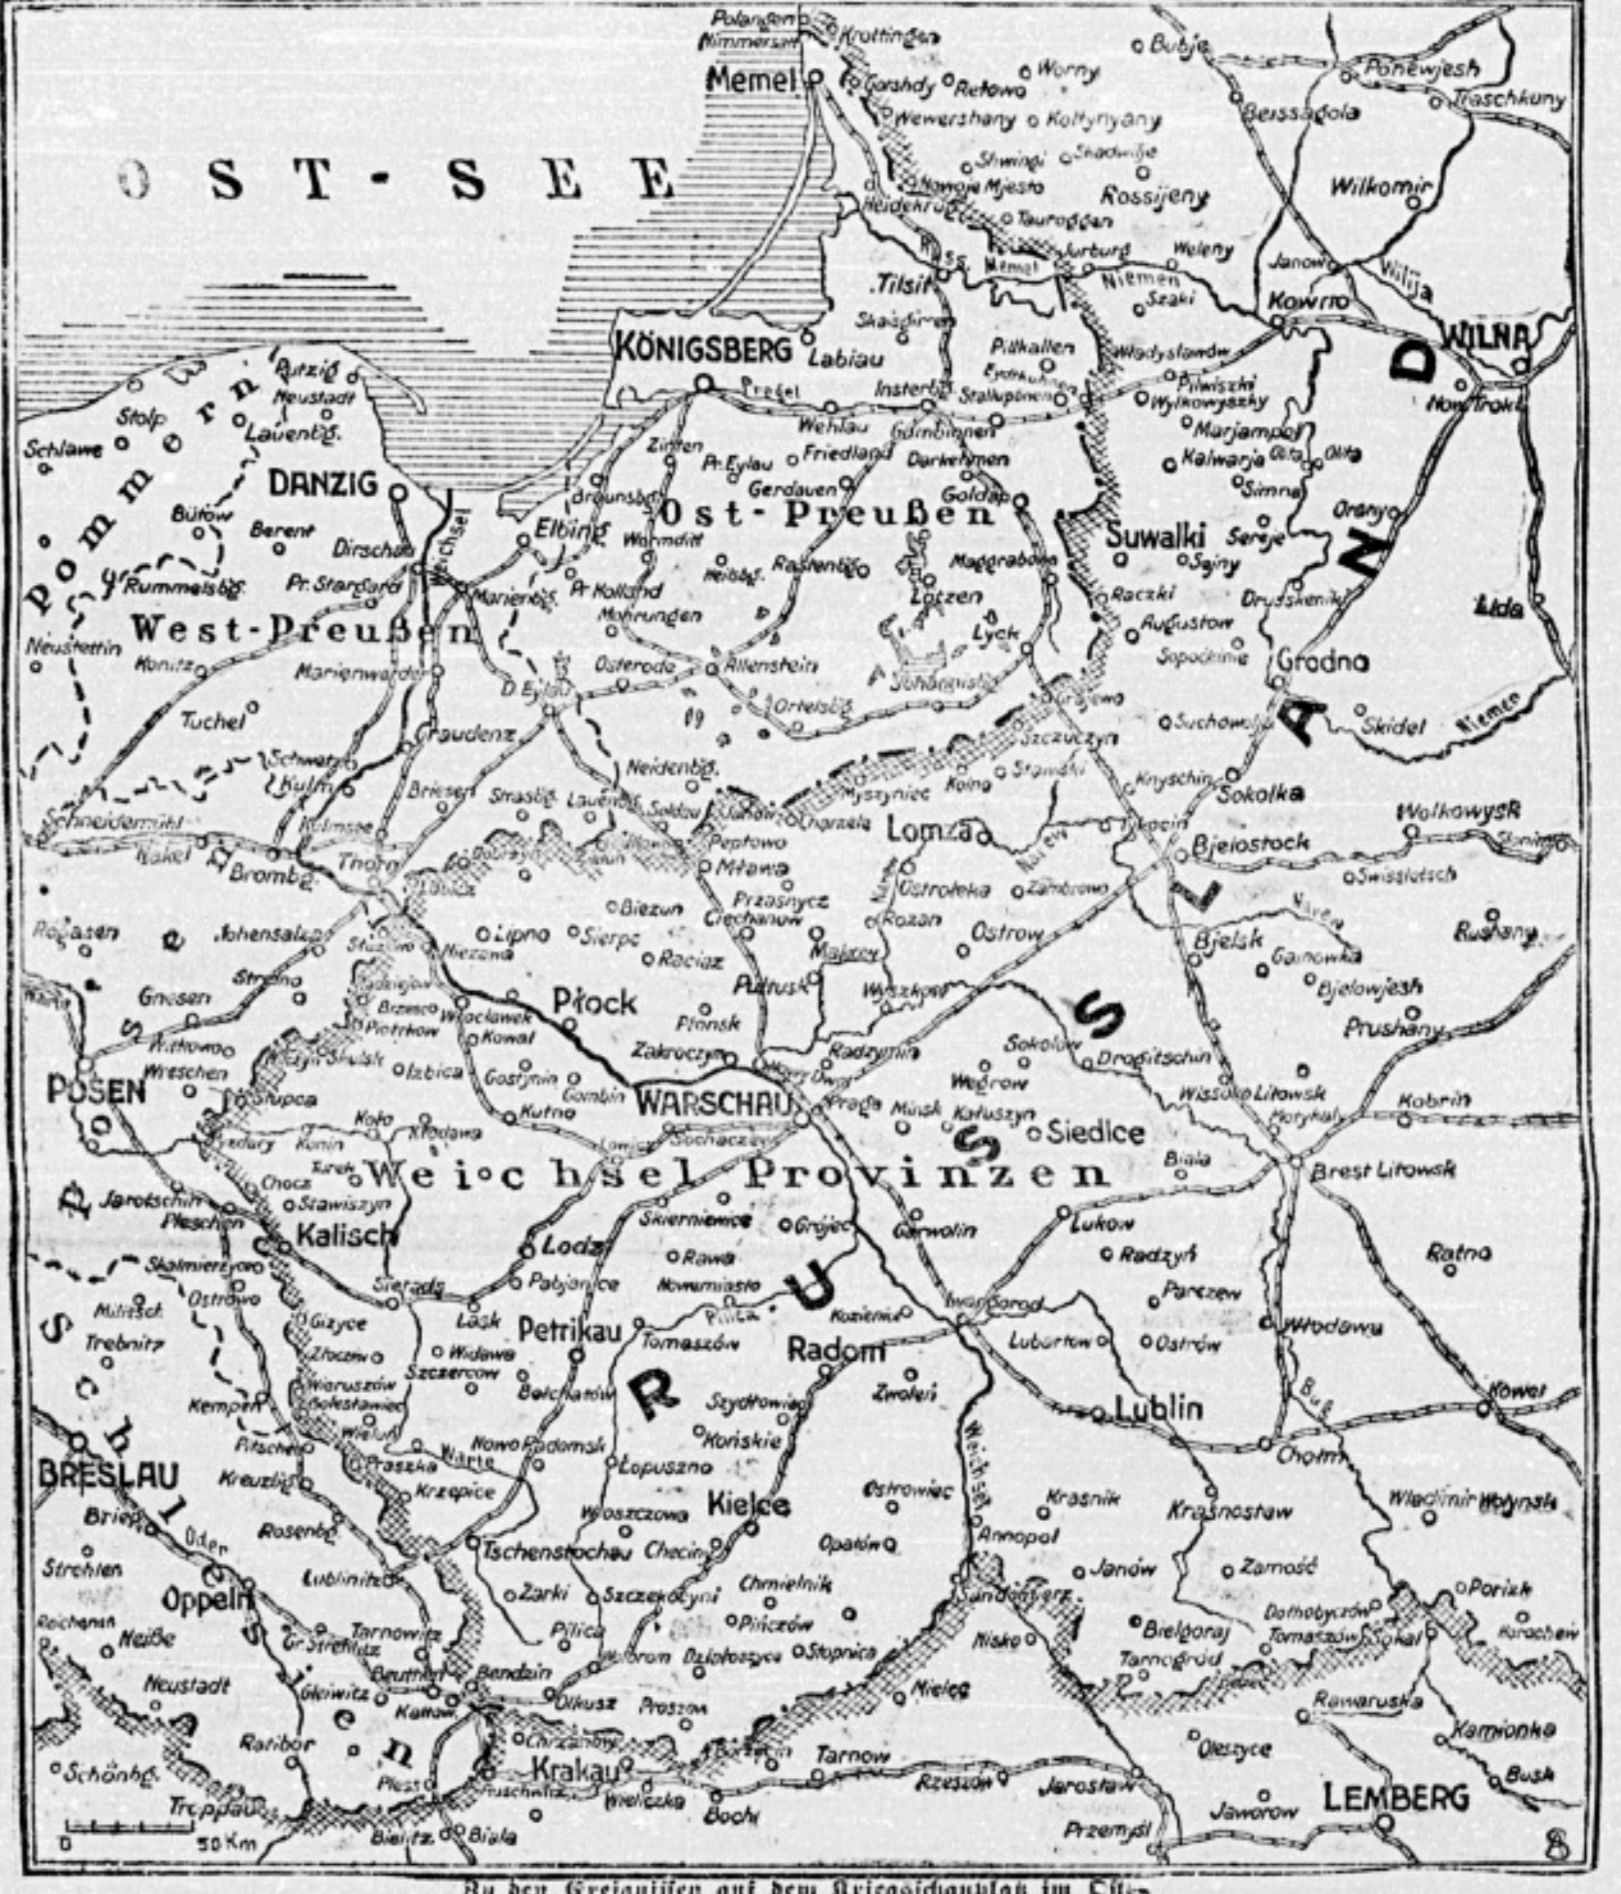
Polangen
Nimmersatt
Krottingen
Bubje
Memel
Gorshdy
Retowo
Worny
Ponewjesh
Beissagola
Traschkuny
Wewershany
Koltynyany
OST-SEE
Shwingi
Shadowije
Nowoje Mjesto
Rossijeny
Wilkomir
Heidekrug
Tauroggen
Russ
Memel
Jurburg
Weleny
Janow
Wilija
Tilsit
Niemen
Szaki
Kowno
Skaisgirren
WILNA
KÖNIGSBERG
Labiau
Pillkallen
Wladyslawow
Eydtkuhnen
Insterburg
Stallupönen
Pilwischki
Wylkowyszky
Neutroki
Pregel
Wehlau
Gumbinnen
Marjampol
Zinten
Pr. Eylau
Friedland
Darkehmen
Kalwarja
Olita
Olita
Simno
Gerdauen
Braunsbg.
Ost-Preußen
Goldap
Orany
Elbing
Wormditt
Suwalki
Sereje
Heilsbg.
Rastenbg.
Maggrabowa
Sejny
Marienbg.
Pr. Holland
Raczki
Drusskeniki
Lida
Mohrungen
Lötzen
Augustow
Lyck
Sopockinie
Grodno
Osterode
Allenstein
Johannisbg.
Grajewo
Ortelsbg.
Suchowola
Skidel
Niemen
Szczuczyn
Knyschin
Neidenbg.
Stawiski
Sokolka
Wolkowysk
Myszyniec
Kolno
Soldau
Chorzele
Lomza
Narew
Tykocin
Bjelostock
Slonim
Peptowo
Mlawa
Ostrolenka
Zambrow
Swisslutsch
Przasnycz
Biezun
Ciechanow
Rozan
Narew
Ostrow
Bjelsk
Rushany
Lipno
Sierpc
Makow
Gainowka
Raciaz
Pultusk
Wyszkow
Bjelowjesh
Plock
Plonsk
Sokolow
Prushany
Radzymin
Drogitschin
Zakroczym
Wegrow
Wissoko Litowsk
Nowy Dwor
WARSCHAU
Praga
Minsk
Kaluszyn
Siedlce
Kobrin
Motykaly
Sochaczew
Biala
Brest Litowsk
Weichsel Provinzen
Skierniewice
Grojec
Garwolin
Lukow
Ratno
Lodz
Rawa
Radzyn
Pabjanice
Nowemiasto
Parczew
Pilica
Kozienice
Iwangorod
Petrikau
Tomaszów
Radom
Lubartow
Ostrów
Wlodawa
Zwolen
Bug
Kowel
Szydlowiec
Lublin
Konskie
Chotm
Ostrowiec
Weichsel
Kielce
Krasnik
Krasnostaw
Wladimir Wolynsk
Annopol
Opatów
Janów
Zamość
Chmielnik
Sandomierz
Bielgoraj
Porizk
Pinczów
Dolhobyczów
Nisko
Tomaszów
Sokal
Stopnica
Tarnogród
Radziechow
Dzialoszyce
Mielec
Rawaruska
Kamionka
Olkusz
Proszow
Oleszyce
Tarnow
Rzeszow
Jaroslaw
Busk
Krakau
Wieliczka
Bochnia
Jaworow
LEMBERG
Przemysl
Putzig
Neustadt
Lauenbg.
Stolp
Pommern
Schlawe
DANZIG
Bütow
Berent
Dirschau
Weichsel
Rummelsbg.
Pr. Stargard
West-Preußen
Neustettin
Konitz
Marienwerder
D. Eylau
Tuchel
Graudenz
Schwetz
Kulm
Briesen
Strasbg.
Lautenbg.
Schneidemühl
Kulmsee
Thorn
Nakel
Bromberg
Rogasen
Johensalza
Strzelno
Gnesen
Brzesc
Wloclawek
Piotrkow
Kowal
Witkowo
Wreschen
Izbica
Gostynin
Gombin
Kutno
POSEN
Slupca
Kolo
Kłodawa
Konin
Turek
Chocz
Stawiszyn
Jarotschin
Pleschen
Kalisch
Skalmierzyce
Ostrowo
Sieradz
Lask
Militsch
Trebnitz
Widawa
Szczercow
Belchatow
Kempen
Wieruszów
Wielun
Pitschen
Praszka
Warte
Nowo Radomsk
Lopuszno
BRESLAU
Kreuzbg.
Krzepice
Brieg
Oder
Rosenbg.
Włoszczowa
Tschenstochau
Checiny
Strehlen
Oppeln
Lublinitz
Zarki
Szczekocyni
Reichenau
Neiße
Tarnowitz
Gr. Strehlitz
Pilica
Wolbrom
Neustadt
Beuthen
Bendzin
Gleiwitz
Kattow.
Ratibor
Chrzanow
Schönbg.
Troppau
Pless
Bielitz
Biala
0 50 Km
Schlesien
Posen
Russland
8
Zu den Ereignissen auf dem Kriegsschauplatz im Osten.